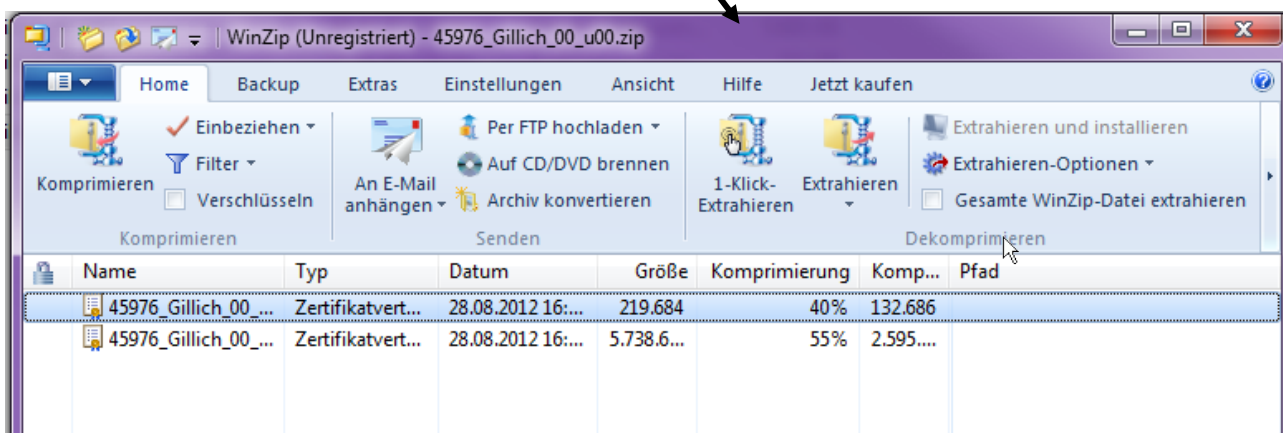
WinZip (Unregistriert) - 45976_Gillich_00_u00.zip

Home | Backup | Extras | Einstellungen | Ansicht | Hilfe | Jetzt kaufen

Komprimieren
Einbeziehen
Filter
Verschlüsseln
Komprimieren

An E-Mail anhängen
Per FTP hochladen
Auf CD/DVD brennen
Archiv konvertieren
Senden

1-Klick-Extrahieren
Extrahieren
Extrahieren und installieren
Extrahieren-Optionen
Gesamte WinZip-Datei extrahieren
Dekomprimieren

| Name | Typ | Datum | Größe | Komprimierung | Komp... | Pfad |
|---|---|---|---|---|---|---|
| 45976_Gillich_00_... | Zertifikatvert... | 28.08.2012 16:... | 219.684 | 40% | 132.686 | |
| 45976_Gillich_00_... | Zertifikatvert... | 28.08.2012 16:... | 5.738.6... | 55% | 2.595.... | |